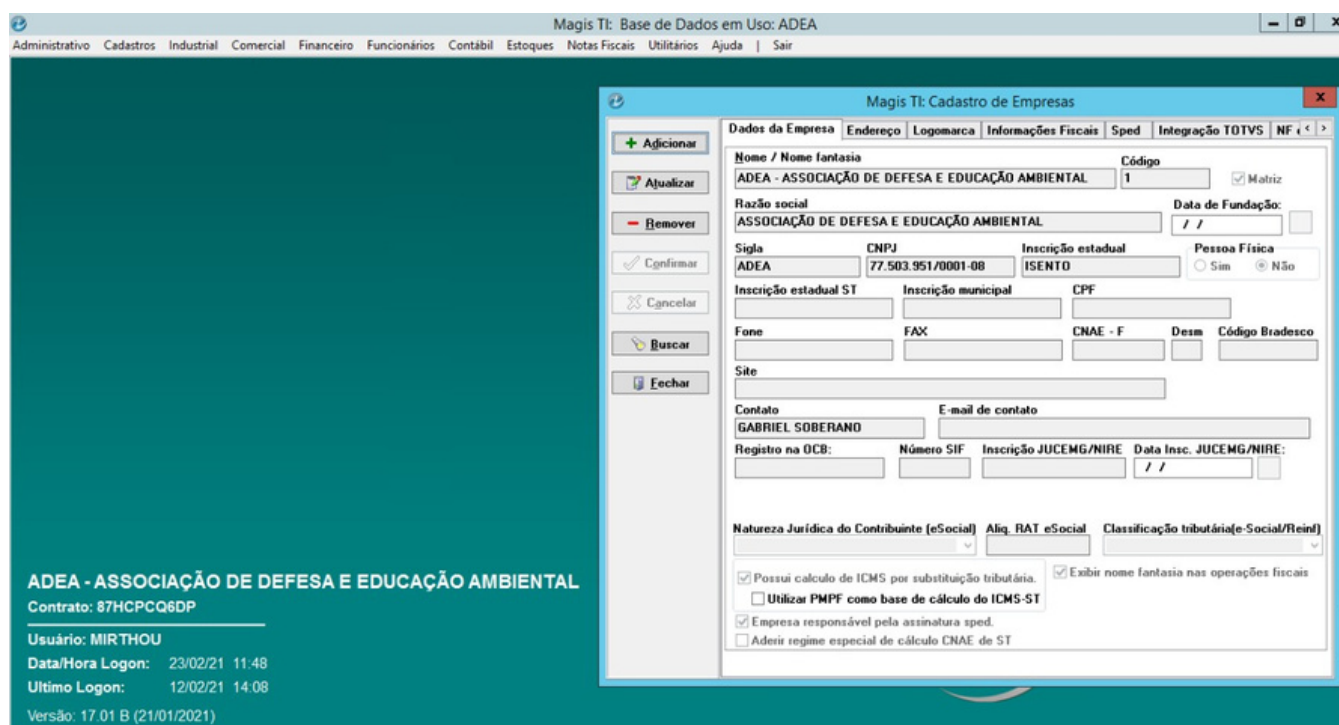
Magis TI: Base de Dados em Uso: ADEA

Administrativo Cadastros Industrial Comercial Financeiro Funcionários Contábil Estoques Notas Fiscais Utilitários Ajuda | Sair

Magis TI: Cadastro de Empresas

+ Adicionar
Atualizar
− Remover
Confirmar
Cancelar
Buscar
Fechar

Dados da Empresa | Endereço | Logomarca | Informações Fiscais | Sped | Integração TOTVS | NF

Nome / Nome fantasia
ADEA - ASSOCIAÇÃO DE DEFESA E EDUCAÇÃO AMBIENTAL
Código
1
Matriz

Razão social
ASSOCIAÇÃO DE DEFESA E EDUCAÇÃO AMBIENTAL
Data de Fundação:
/ /

Sigla
ADEA
CNPJ
77.503.951/0001-08
Inscrição estadual
ISENTO
Pessoa Física
Sim Não

Inscrição estadual ST
Inscrição municipal
CPF

Fone
FAX
CNAE - F
Desm
Código Bradesco

Site

Contato
GABRIEL SOBERANO
E-mail de contato

Registro na OCB:
Número SIF
Inscrição JUCEMG/NIRE
Data Insc. JUCEMG/NIRE:
/ /

Natureza Jurídica do Contribuinte (eSocial)
Aliq. RAT eSocial
Classificação tributária(e-Social/Reinf)

Possui calculo de ICMS por substituição tributária.
Utilizar PMPF como base de cálculo do ICMS-ST
Exibir nome fantasia nas operações fiscais
Empresa responsável pela assinatura sped.
Aderir regime especial de cálculo CNAE de ST

ADEA - ASSOCIAÇÃO DE DEFESA E EDUCAÇÃO AMBIENTAL
Contrato: 87HCPCQ6DP

Usuário: MIRTHOU
Data/Hora Logon: 23/02/21 11:48
Ultimo Logon: 12/02/21 14:08
Versão: 17.01 B (21/01/2021)